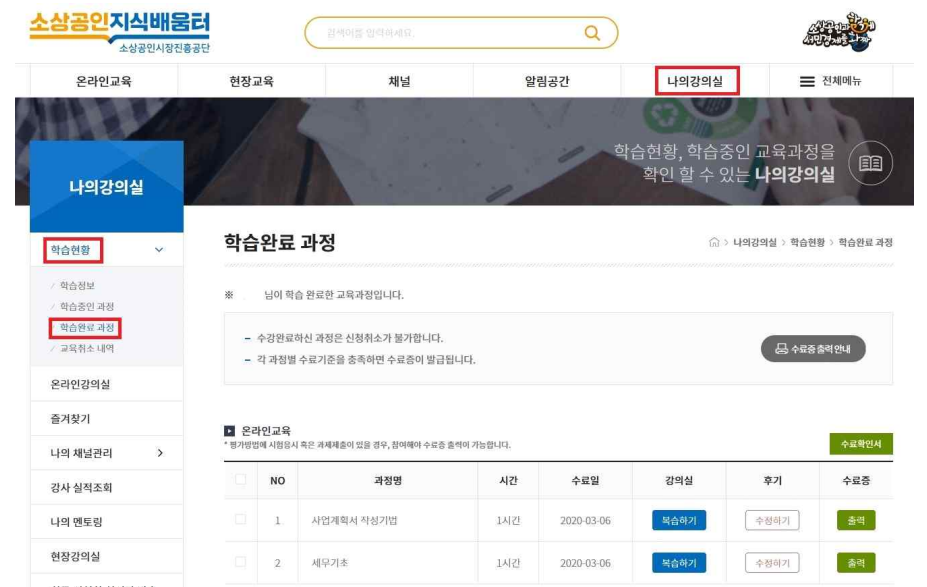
소상공인지식배움터
소상공인시장진흥공단

검색어를 입력하세요.

온라인교육 현장교육 채널 알림공간 나의강의실 전체메뉴

학습현황, 학습중인 교육과정을 확인 할 수 있는 나의강의실

나의강의실

학습현황
학습정보
학습중인 과정
학습완료 과정
교육취소 내역
온라인강의실
즐겨찾기
나의 채널관리
강사 실적조회
나의 멘토링
현장강의실

학습완료 과정

나의강의실 > 학습현황 > 학습완료 과정

※ 님이 학습 완료한 교육과정입니다.

– 수강완료하신 과정은 신청취소가 불가합니다.
– 각 과정별 수료기준을 충족하면 수료증이 발급됩니다.

수료증출력안내

온라인교육
* 평가방법에 시험응시 혹은 과제제출이 있을 경우, 참여해야 수료증 출력이 가능합니다.

수료확인서

| | NO | 과정명 | 시간 | 수료일 | 강의실 | 후기 | 수료증 |
|---|---|---|---|---|---|---|---|
| | 1 | 사업계획서 작성기법 | 1시간 | 2020-03-06 | 복습하기 | 수정하기 | 출력 |
| | 2 | 세무기초 | 1시간 | 2020-03-06 | 복습하기 | 수정하기 | 출력 |